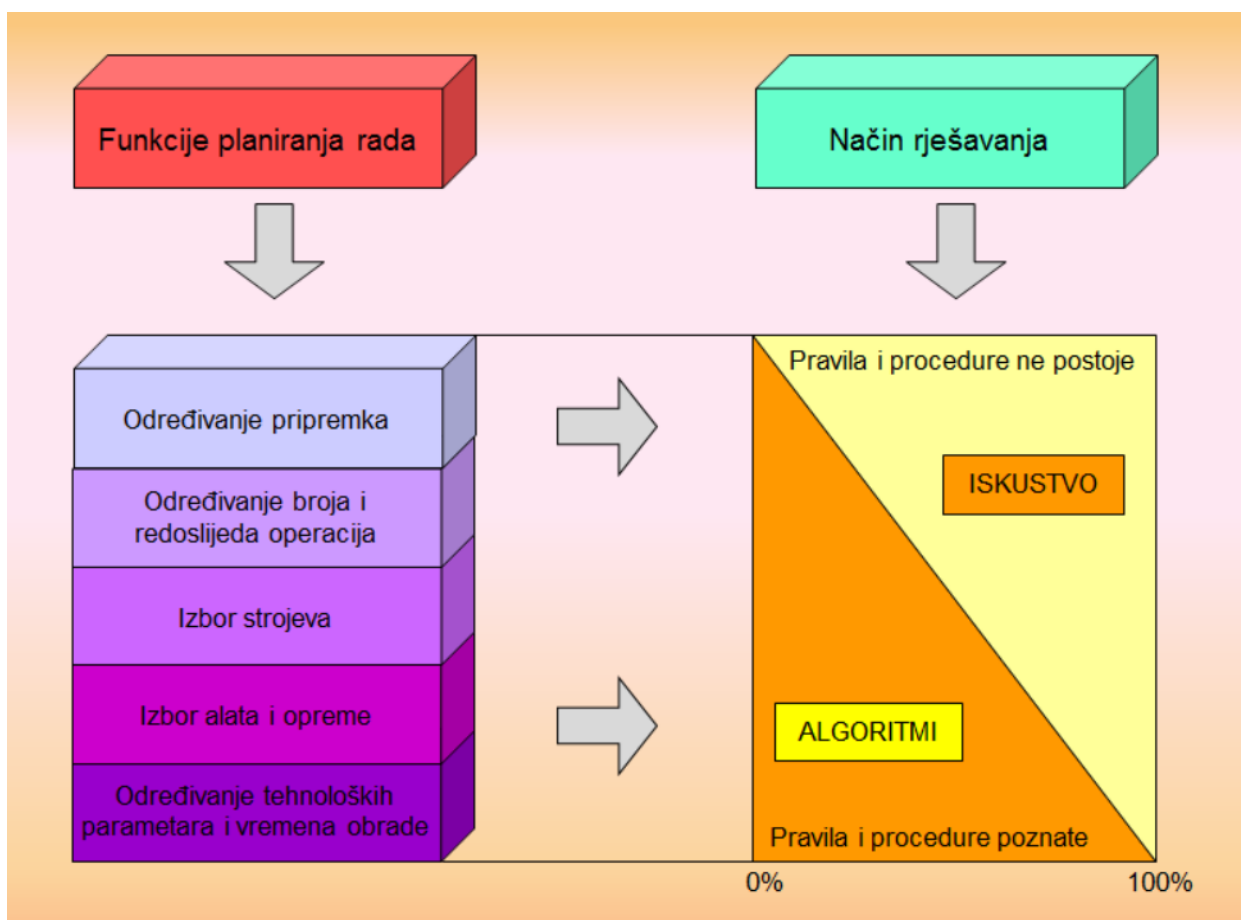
Funkcije planiranja rada

Način rješavanja

Određivanje pripremka

Određivanje broja i redoslijeda operacija

Izbor strojeva

Izbor alata i opreme

Određivanje tehnoloških parametara i vremena obrade

Pravila i procedure ne postoje

ISKUSTVO

ALGORITMI

Pravila i procedure poznate

0%

100%